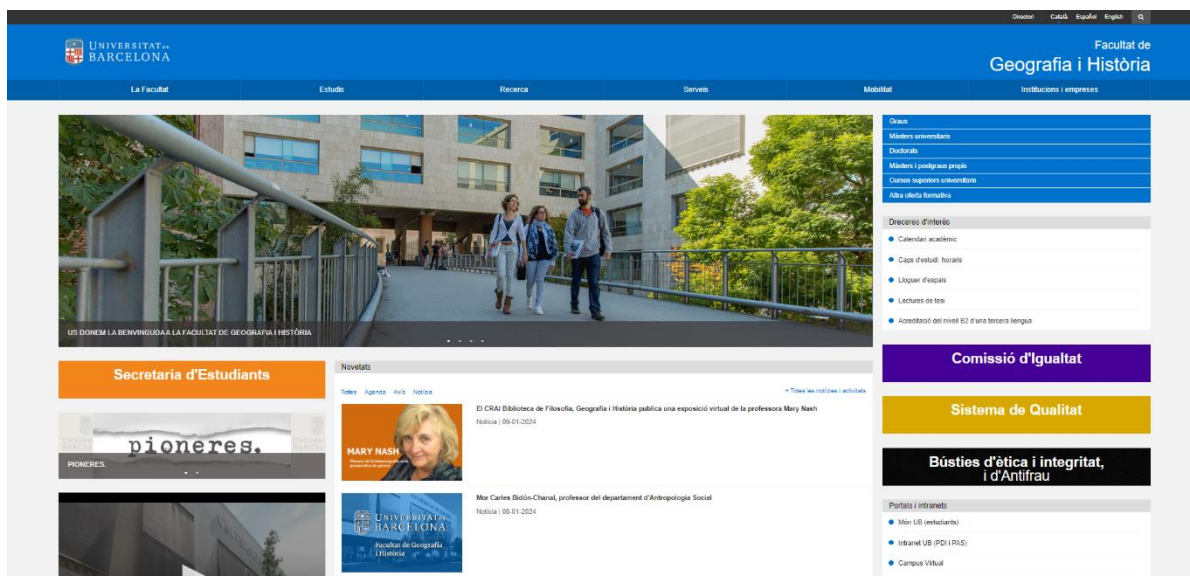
Directori Català Español English

UNIVERSITAT DE BARCELONA

Facultat de
Geografia i Història

La Facultat Estudis Recerca Serveis Mobilitat Institucions i empreses

US DONEM LA BENVINGUDA A LA FACULTAT DE GEOGRAFIA I HISTÒRIA

Graus
Màsters universitaris
Doctorats
Màsters i postgraus propis
Cursos superiors universitaris
Altra oferta formativa

Dreceres d'interès
Calendari acadèmic
Caps d'estudi: horaris
Lloguer d'espais
Lectures de tesi
Acreditació del nivell B2 d'una tercera llengua

Secretaria d'Estudiants

pioneres.
PIONERES.

Novetats
Totes Agenda Avís Notícia
+ Totes les notícies i activitats

MARY NASH
El CRAI Biblioteca de Filosofia, Geografia i Història publica una exposició virtual de la professora Mary Nash
Notícia | 09-01-2024

UNIVERSITAT DE BARCELONA
Facultat de Geografia i Història
Mor Carles Bidón-Chanal, professor del departament d'Antropologia Social
Notícia | 08-01-2024

Comissió d'Igualtat

Sistema de Qualitat

Bústies d'ètica i integritat, i d'Antifrau

Portals i intranets
Món UB (estudiants)
Intranet UB (PDI i PAS)
Campus Virtual